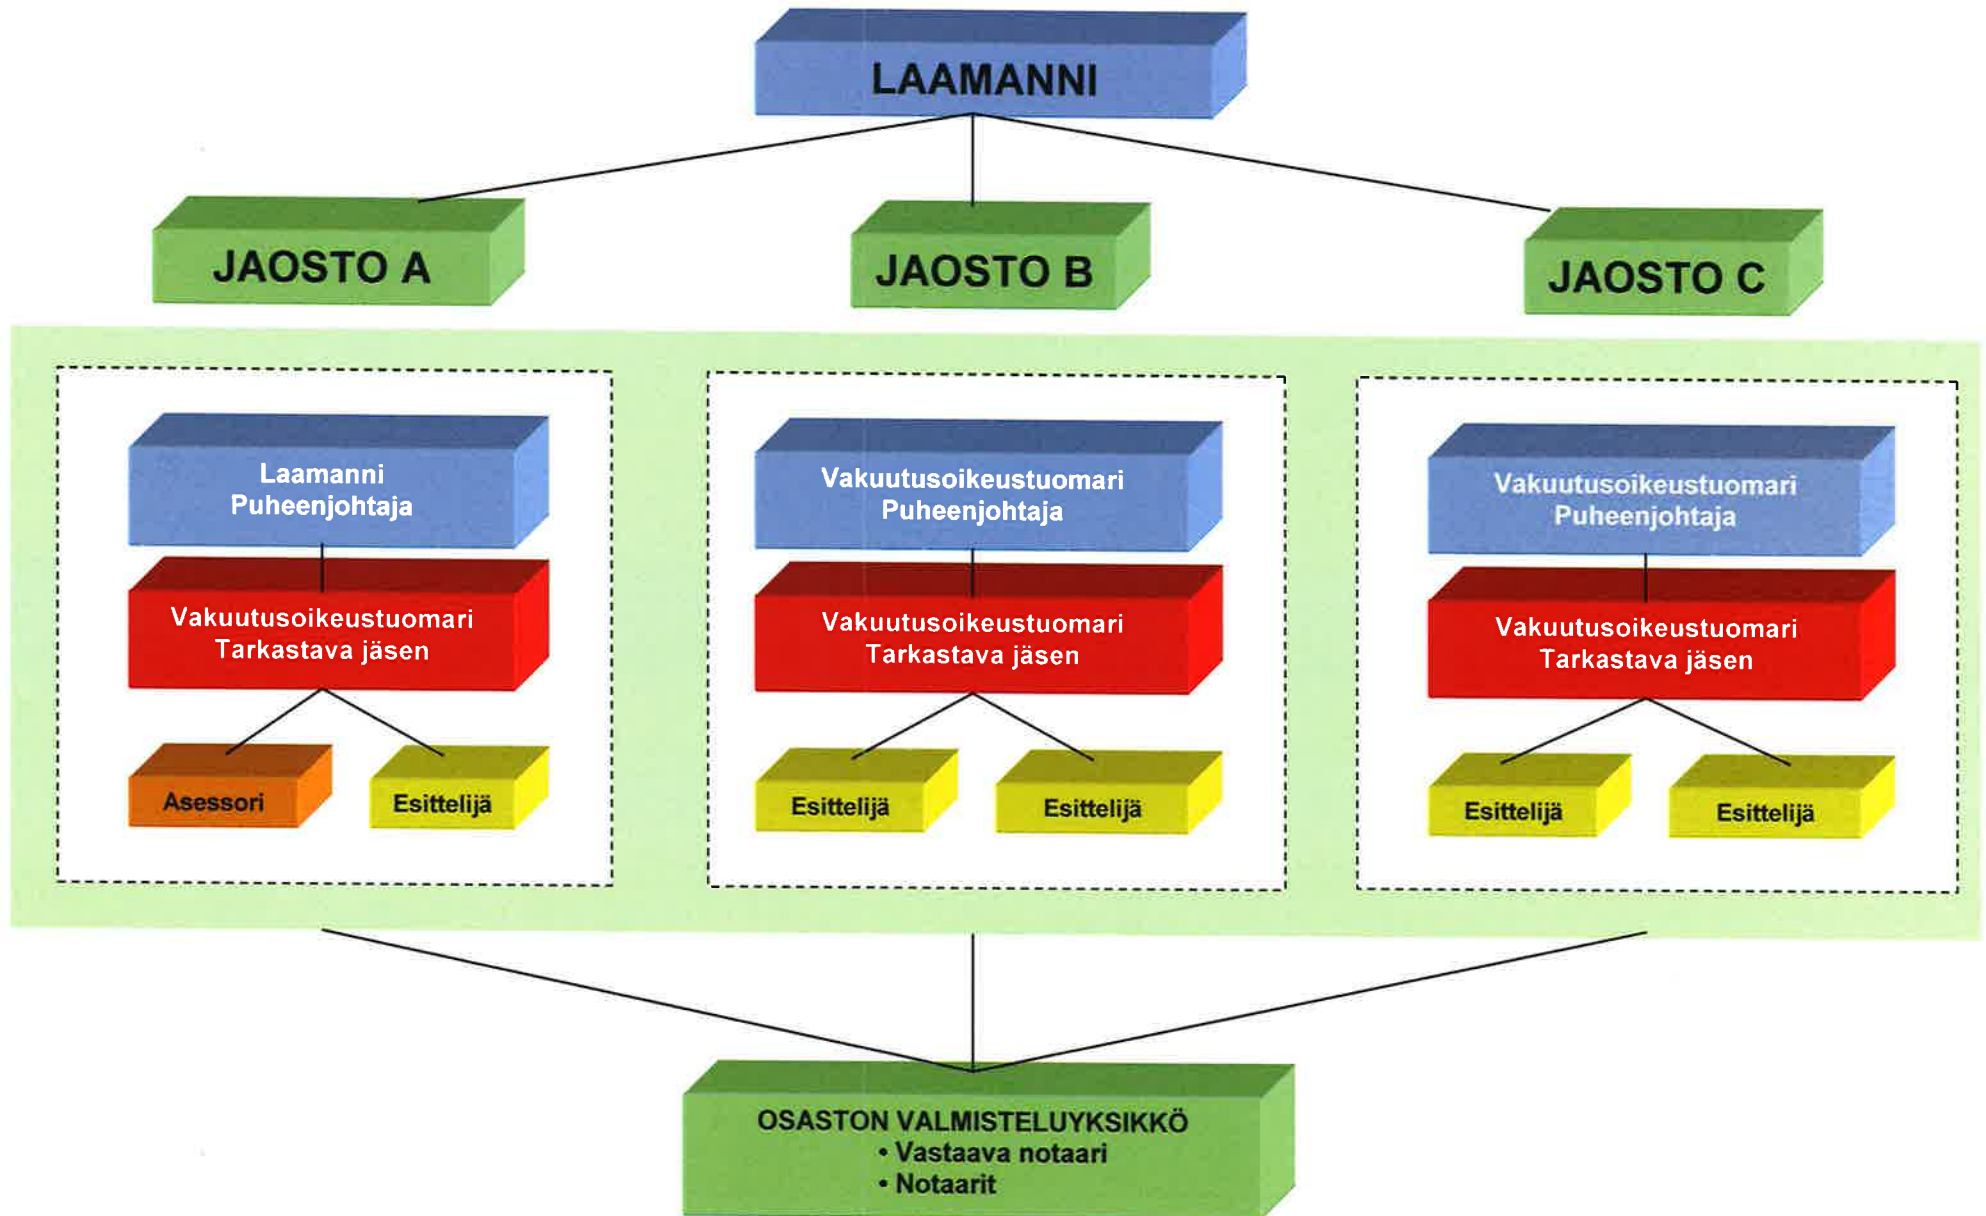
LAAMANNI

JAOSTO A

JAOSTO B

JAOSTO C

Laamanni
Puheenjohtaja

Vakuutusoikeustuomari
Tarkastava jäsen

Asessori

Esittelijä

Vakuutusoikeustuomari
Puheenjohtaja

Vakuutusoikeustuomari
Tarkastava jäsen

Esittelijä

Esittelijä

Vakuutusoikeustuomari
Puheenjohtaja

Vakuutusoikeustuomari
Tarkastava jäsen

Esittelijä

Esittelijä

OSASTON VALMISTELUYKSIKKÖ
• Vastaava notaari
• Notaarit